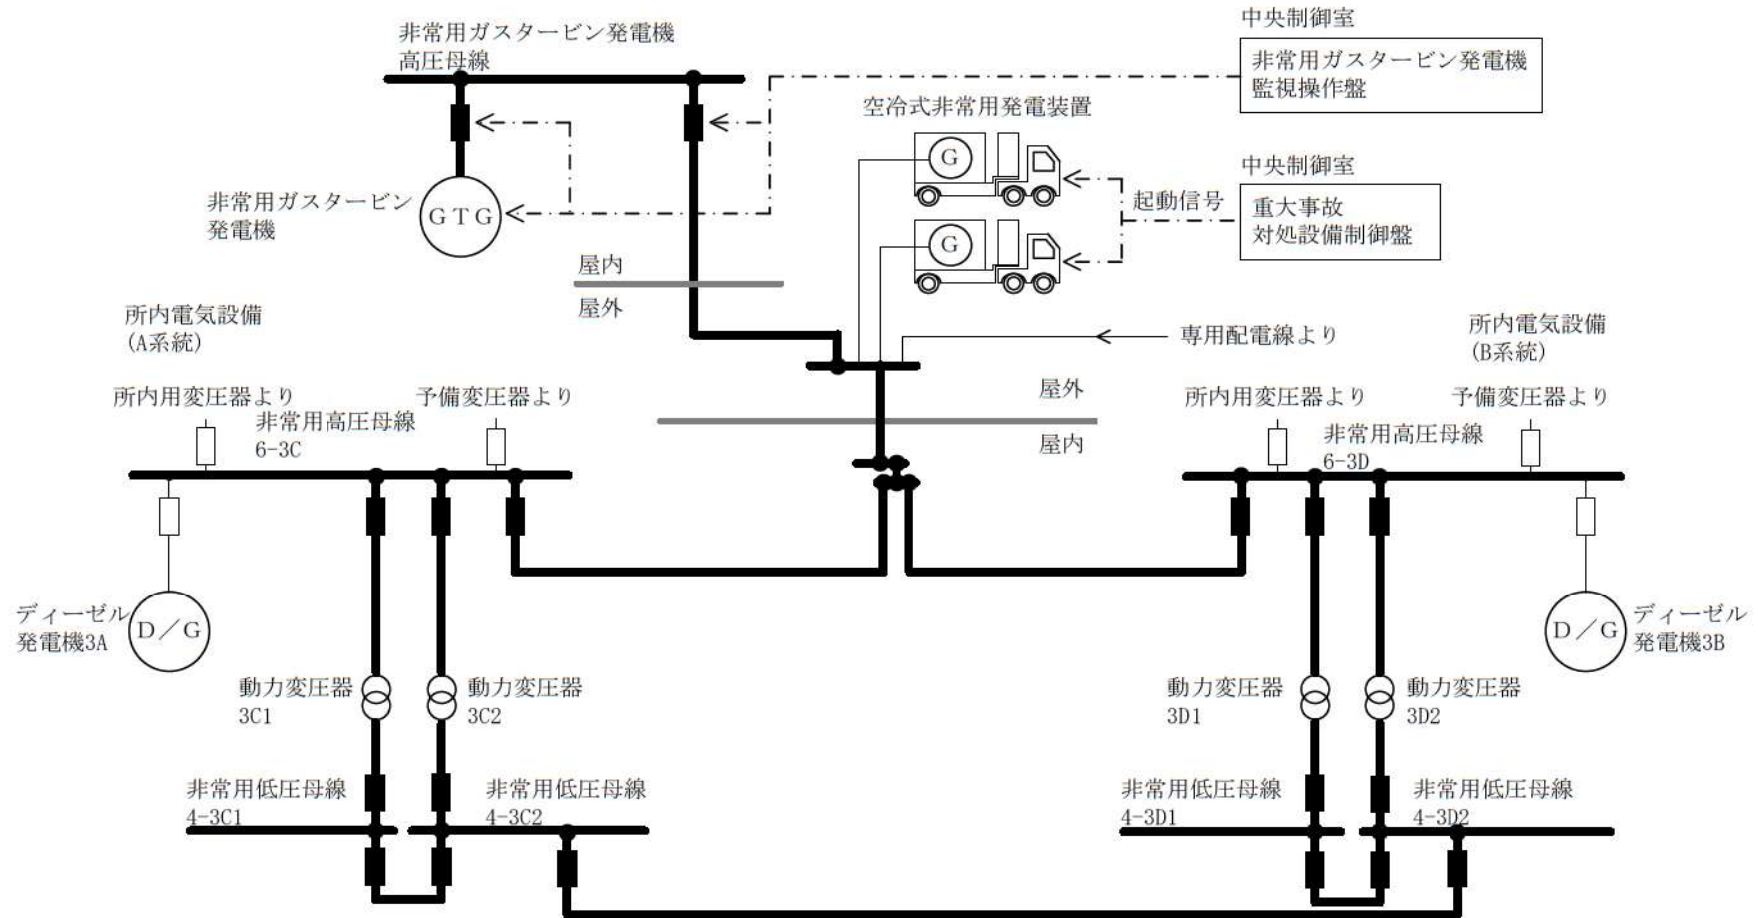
非常用ガスタービン発電機
高圧母線

中央制御室

非常用ガスタービン発電機
監視操作盤

空冷式非常用発電装置

G

G

中央制御室

起動信号

重大事故
対処設備制御盤

非常用ガスタービン
発電機

GTG

屋内

屋外

専用配電線より

所内電気設備
(A系統)

所内電気設備
(B系統)

屋外

屋内

所内用変圧器より

予備変圧器より

所内用変圧器より

予備変圧器より

非常用高圧母線
6-3C

非常用高圧母線
6-3D

ディーゼル
発電機3A

D/G

D/G

ディーゼル
発電機3B

動力変圧器
3C1

動力変圧器
3C2

動力変圧器
3D1

動力変圧器
3D2

非常用低圧母線
4-3C1

非常用低圧母線
4-3C2

非常用低圧母線
4-3D1

非常用低圧母線
4-3D2